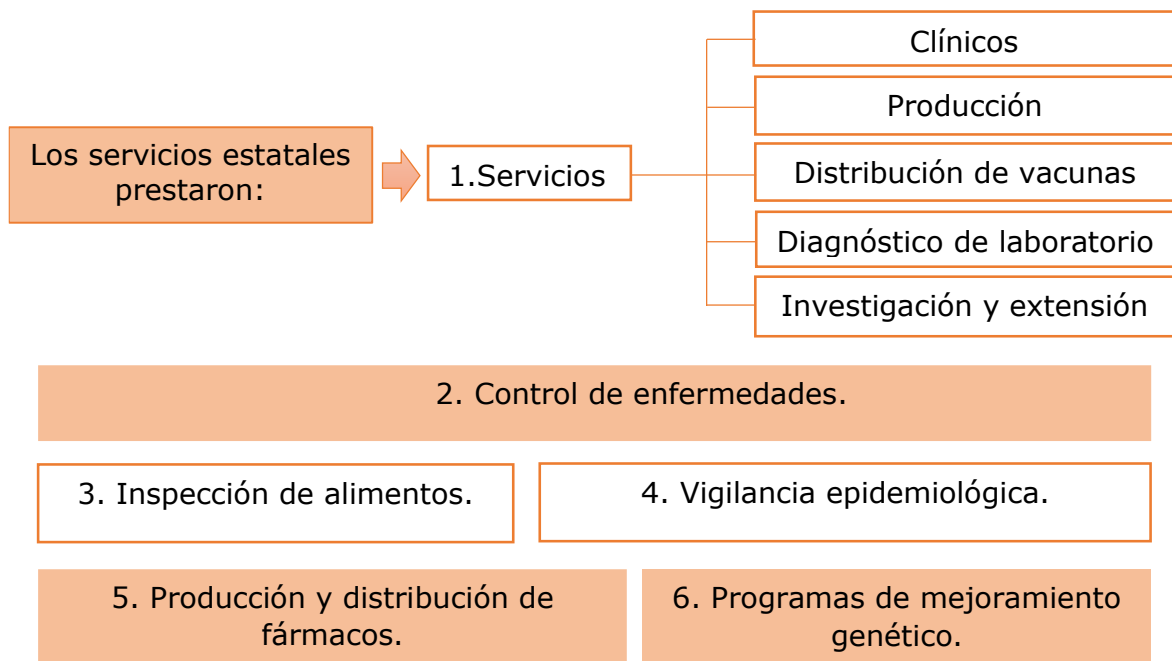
Los servicios estatales prestaron:

1.Servicios

Clínicos

Producción

Distribución de vacunas

Diagnóstico de laboratorio

Investigación y extensión

2. Control de enfermedades.

3. Inspección de alimentos.

4. Vigilancia epidemiológica.

5. Producción y distribución de fármacos.

6. Programas de mejoramiento genético.